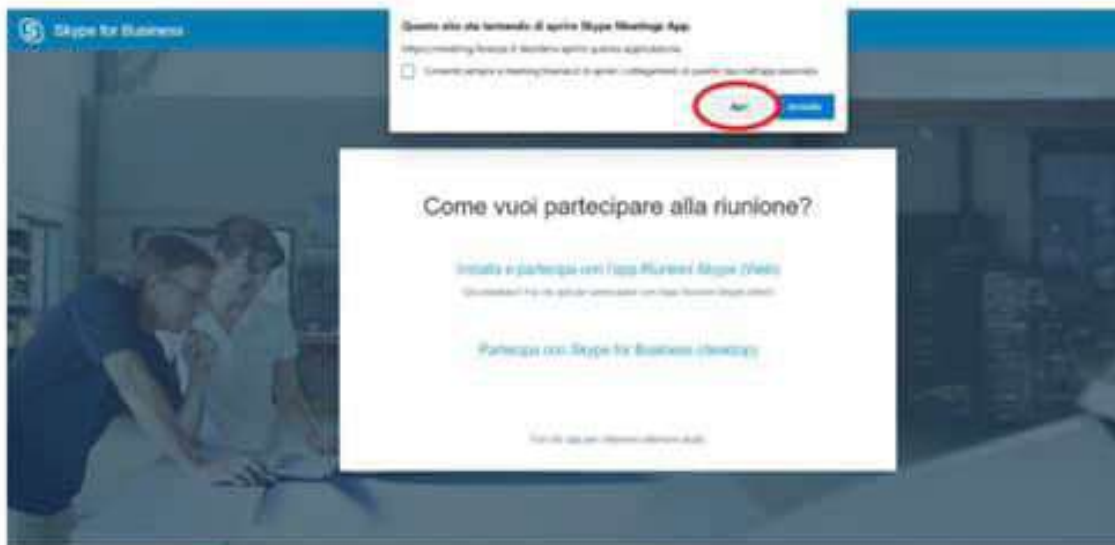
Skype for Business

Questo sito sta tentando di aprire Skype Meetings App.

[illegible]

Consenti sempre a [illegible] di aprire i collegamenti di questo tipo nell'app associata

Apri

Annulla

Come vuoi partecipare alla riunione?

Installa e partecipa con l'app Riunioni Skype (Web)

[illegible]

Partecipa con Skype for Business (desktop)

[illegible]